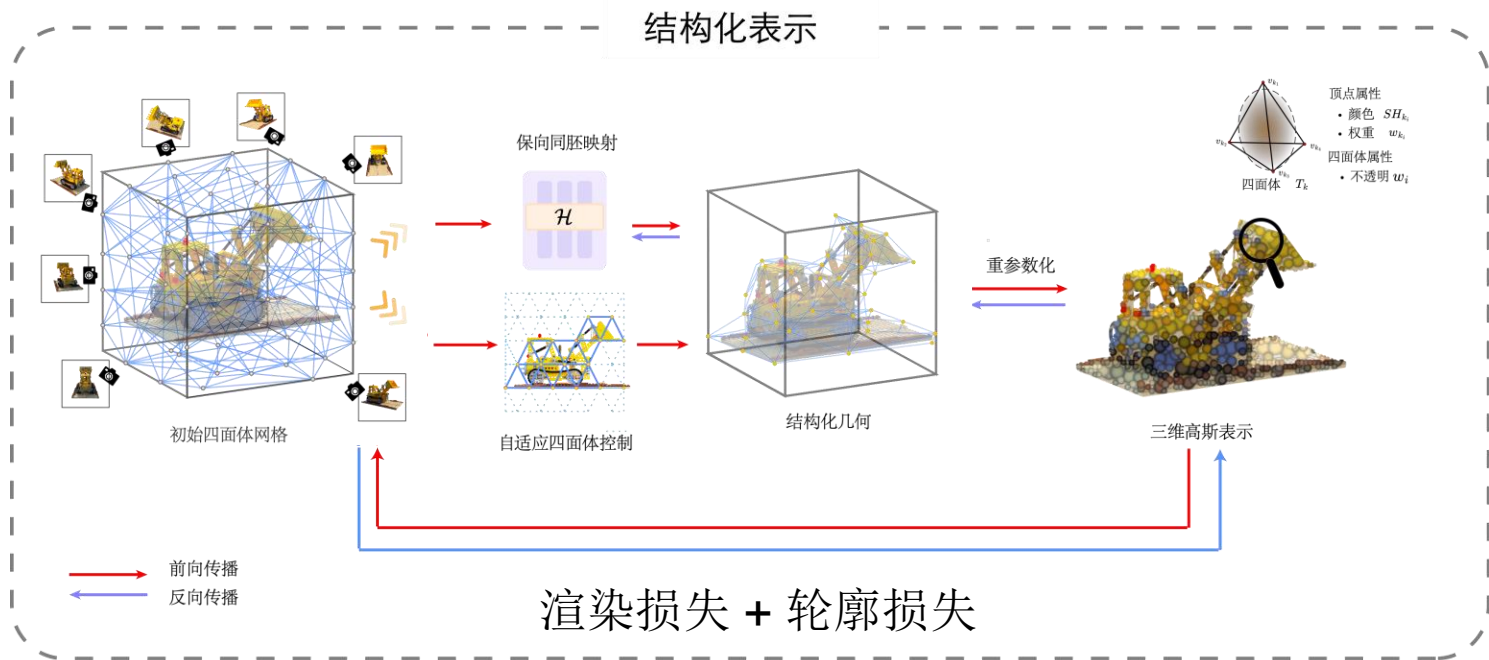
结构化表示

$v_{k_1}$
$v_{k_2}$
$v_{k_3}$
$v_{k_4}$
四面体 $T_k$

顶点属性
• 颜色 $SH_{k_i}$
• 权重 $w_{k_i}$
四面体属性
• 不透明 $w_i$

保向同胚映射

$\mathcal{H}$

重参数化

初始四面体网格

自适应四面体控制

结构化几何

三维高斯表示

前向传播
反向传播

渲染损失 + 轮廓损失